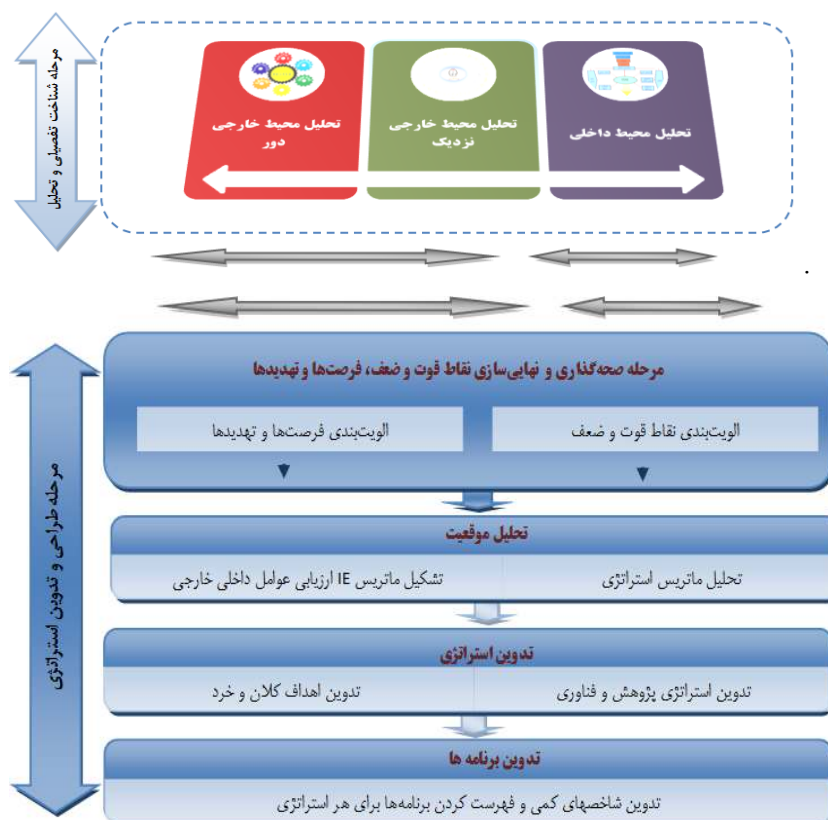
مرحله شناخت تفصیلی و تحلیل

تحلیل محیط خارجی دور

تحلیل محیط خارجی نزدیک

تحلیل محیط داخلی

.

مرحله طراحی و تدوین استراتژی

مرحله صحه‌گذاری و نهایی‌سازی نقاط قوت و ضعف، فرصت‌ها و تهدیدها

الویت‌بندی نقاط قوت و ضعف

الویت‌بندی فرصت‌ها و تهدیدها

تحلیل موقعیت

تحلیل ماتریس استراتژی

تشکیل ماتریس IE ارزیابی عوامل داخلی خارجی

تدوین استراتژی

تدوین استراتژی پژوهش و فناوری

تدوین اهداف کلان و خرد

تدوین برنامه ها

تدوین شاخصهای کمی و فهرست کردن برنامه‌ها برای هر استراتژی